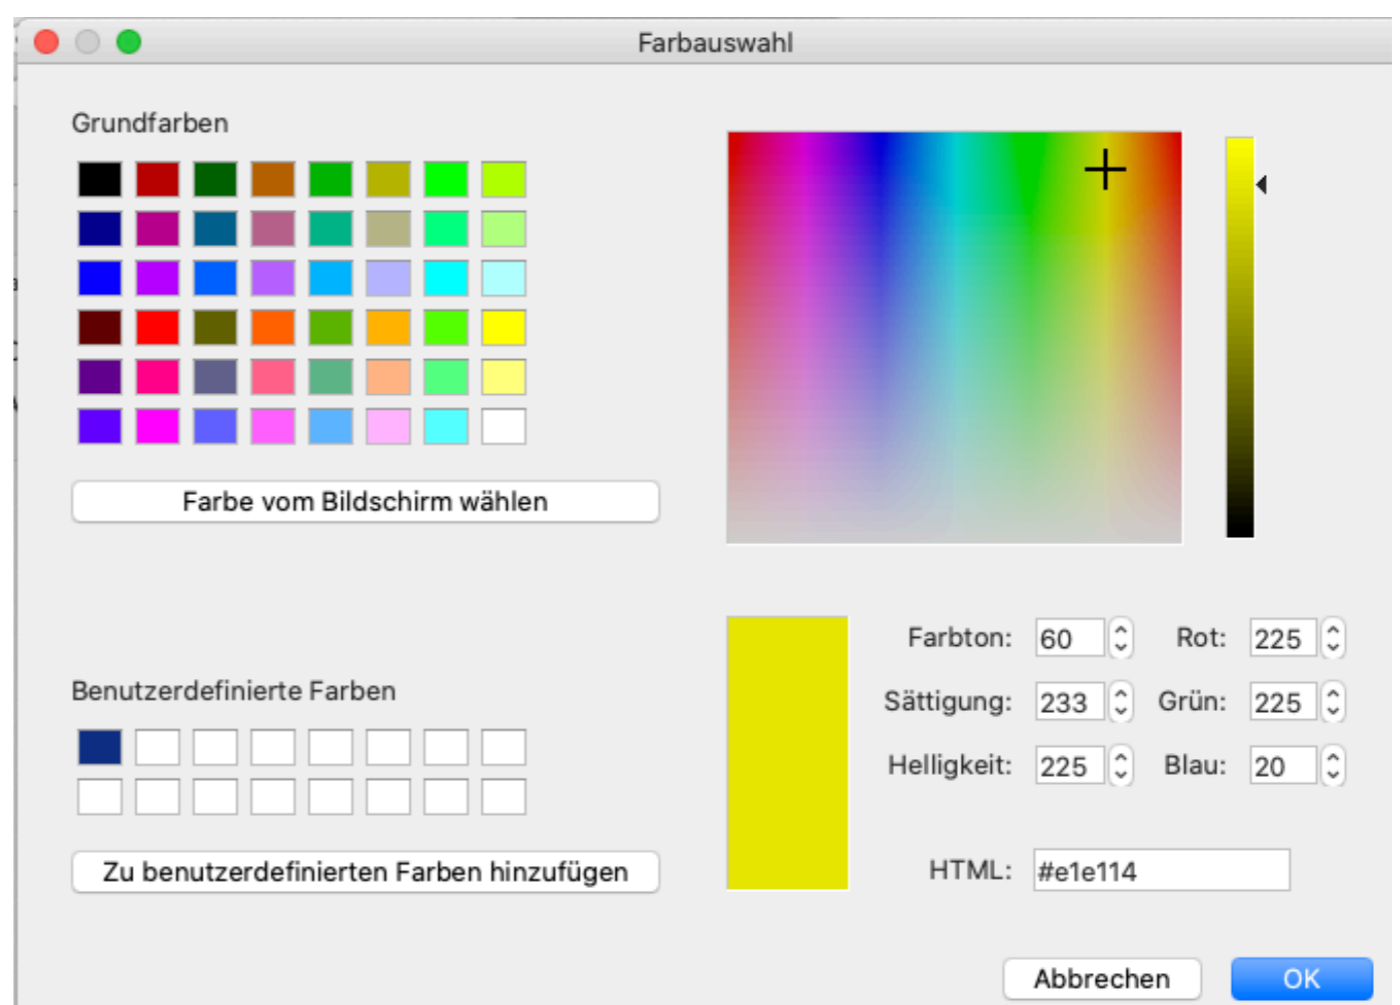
Farbauswahl

Grundfarben

Farbe vom Bildschirm wählen

Benutzerdefinierte Farben

Zu benutzerdefinierten Farben hinzufügen

Farbton: 60
Sättigung: 233
Helligkeit: 225
Rot: 225
Grün: 225
Blau: 20

HTML: #e1e114

Abbrechen
OK